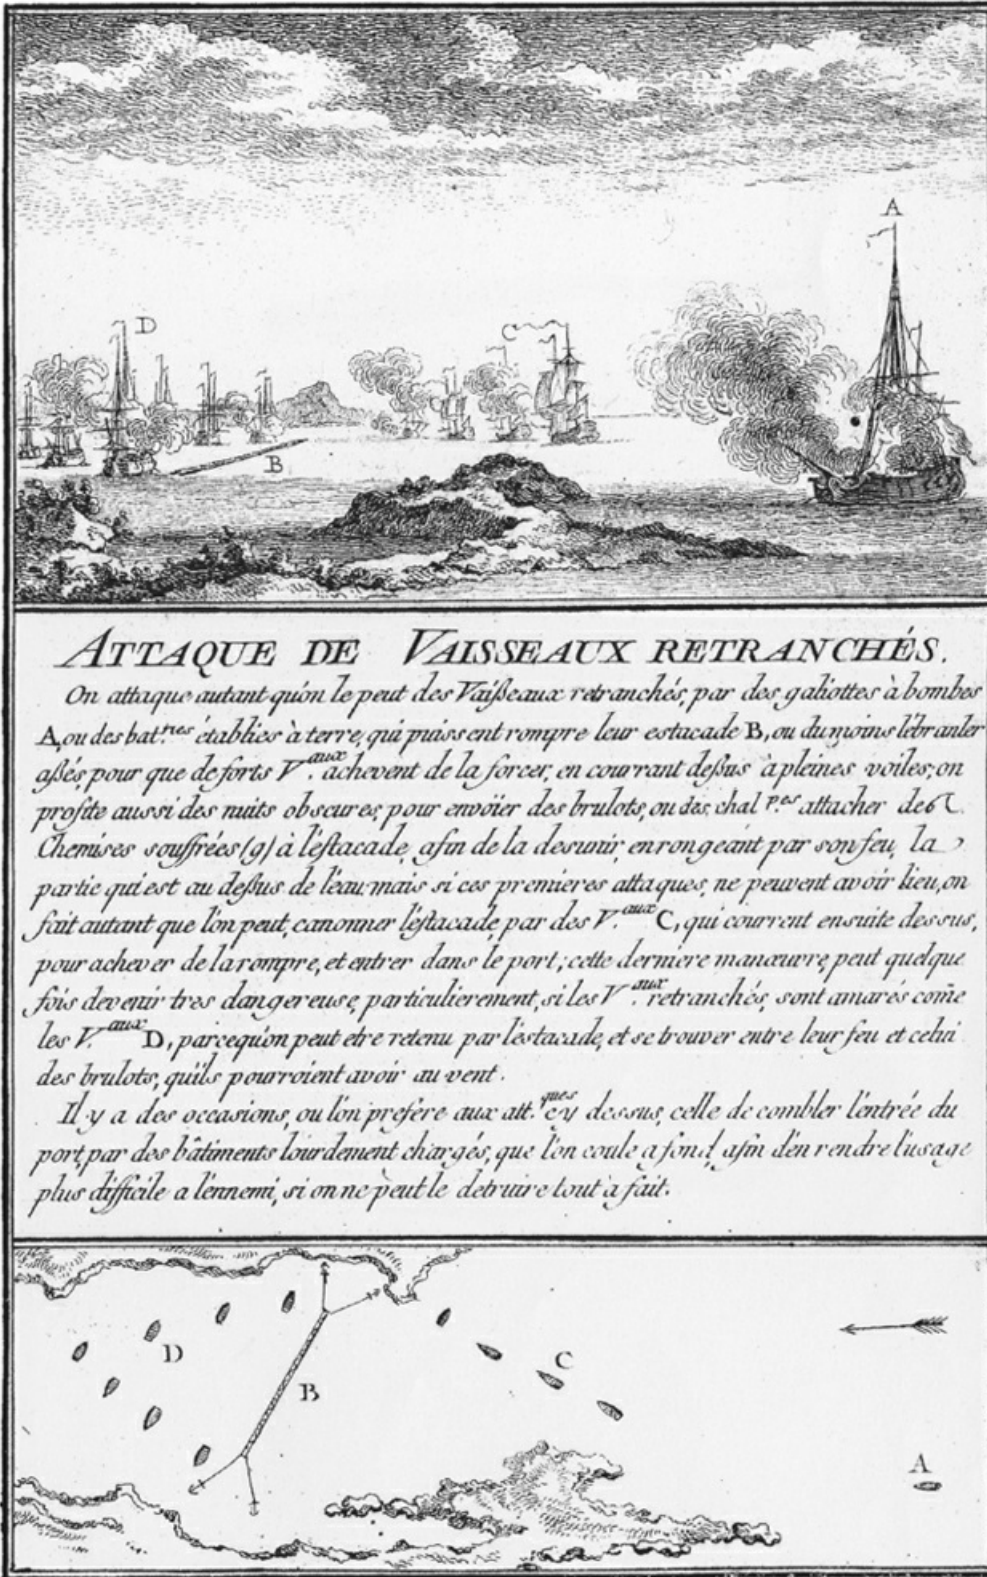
A

D

C

B

ATTAQUE DE VAISSEAUX RETRANCHÉS.

On attaque autant quon le peut des Vaisseaux retranchés, par des galiottes à bombes A, ou des bat.$^{res}$ établies à terre, qui puissent rompre leur estacade B, ou du moins lébranler assés pour que de forts V.$^{aux}$ achevent de la forcer, en courant dessus à pleines voiles; on profite aussi des nuits obscures, pour envoïer des brulots, ou des chal.$^{p.es}$ attacher des Chemises souffrées (g) à lestacade, afin de la desunir, en rongeant par son feu, la partie qui est au dessus de leau mais si ces premieres attaques, ne peuvent avoir lieu, on fait autant que lon peut, canonner lestacade par des V.$^{aux}$ C, qui courrent ensuite dessus, pour achever de la rompre, et entrer dans le port; cette derniere manœuvre peut quelque fois devenir tres dangereuse, particulierement, si les V.$^{aux}$ retranchés, sont amarés come les V.$^{aux}$ D, parcequon peut etre retenu par lestacade, et se trouver entre leur feu et celui des brulots, quils pourroient avoir au vent.

Il y a des occasions, ou lon prefere aux att.$^{ques}$ cy dessus, celle de combler lentrée du port par des bâtiments lourdement chargés, que lon coule a fond, afin den rendre lusage plus difficile a lennemi, si on ne peut le detruire tout à fait.

D

C

B

A